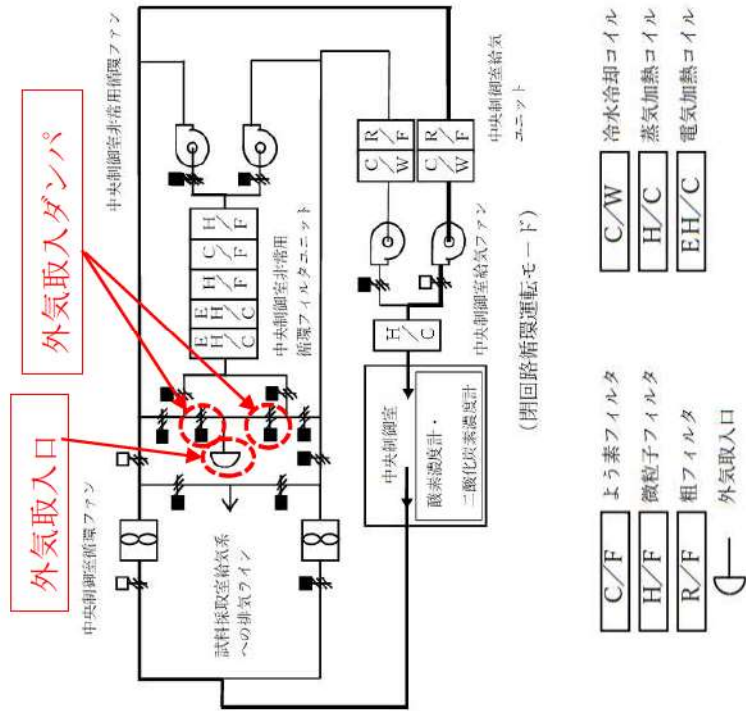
外気取入ダンパ

外気取入口

中央制御室非常用循環ファン

中央制御室非常用循環フィルタユニット

E H / C

H / F

C / F

H / F

中央制御室給気ユニット

R / F

C / W

R / F

C / W

中央制御室給気ファン

H / C

中央制御室

酸素濃度計・二酸化炭素濃度計

中央制御室循環ファン

試料採取室給気系への排気ライン

（閉回路循環運転モード）

C/W 冷水冷却コイル

H/C 蒸気加熱コイル

EH/C 電気加熱コイル

C/F よう素フィルタ

H/F 微粒子フィルタ

R/F 粗フィルタ

外気取入口